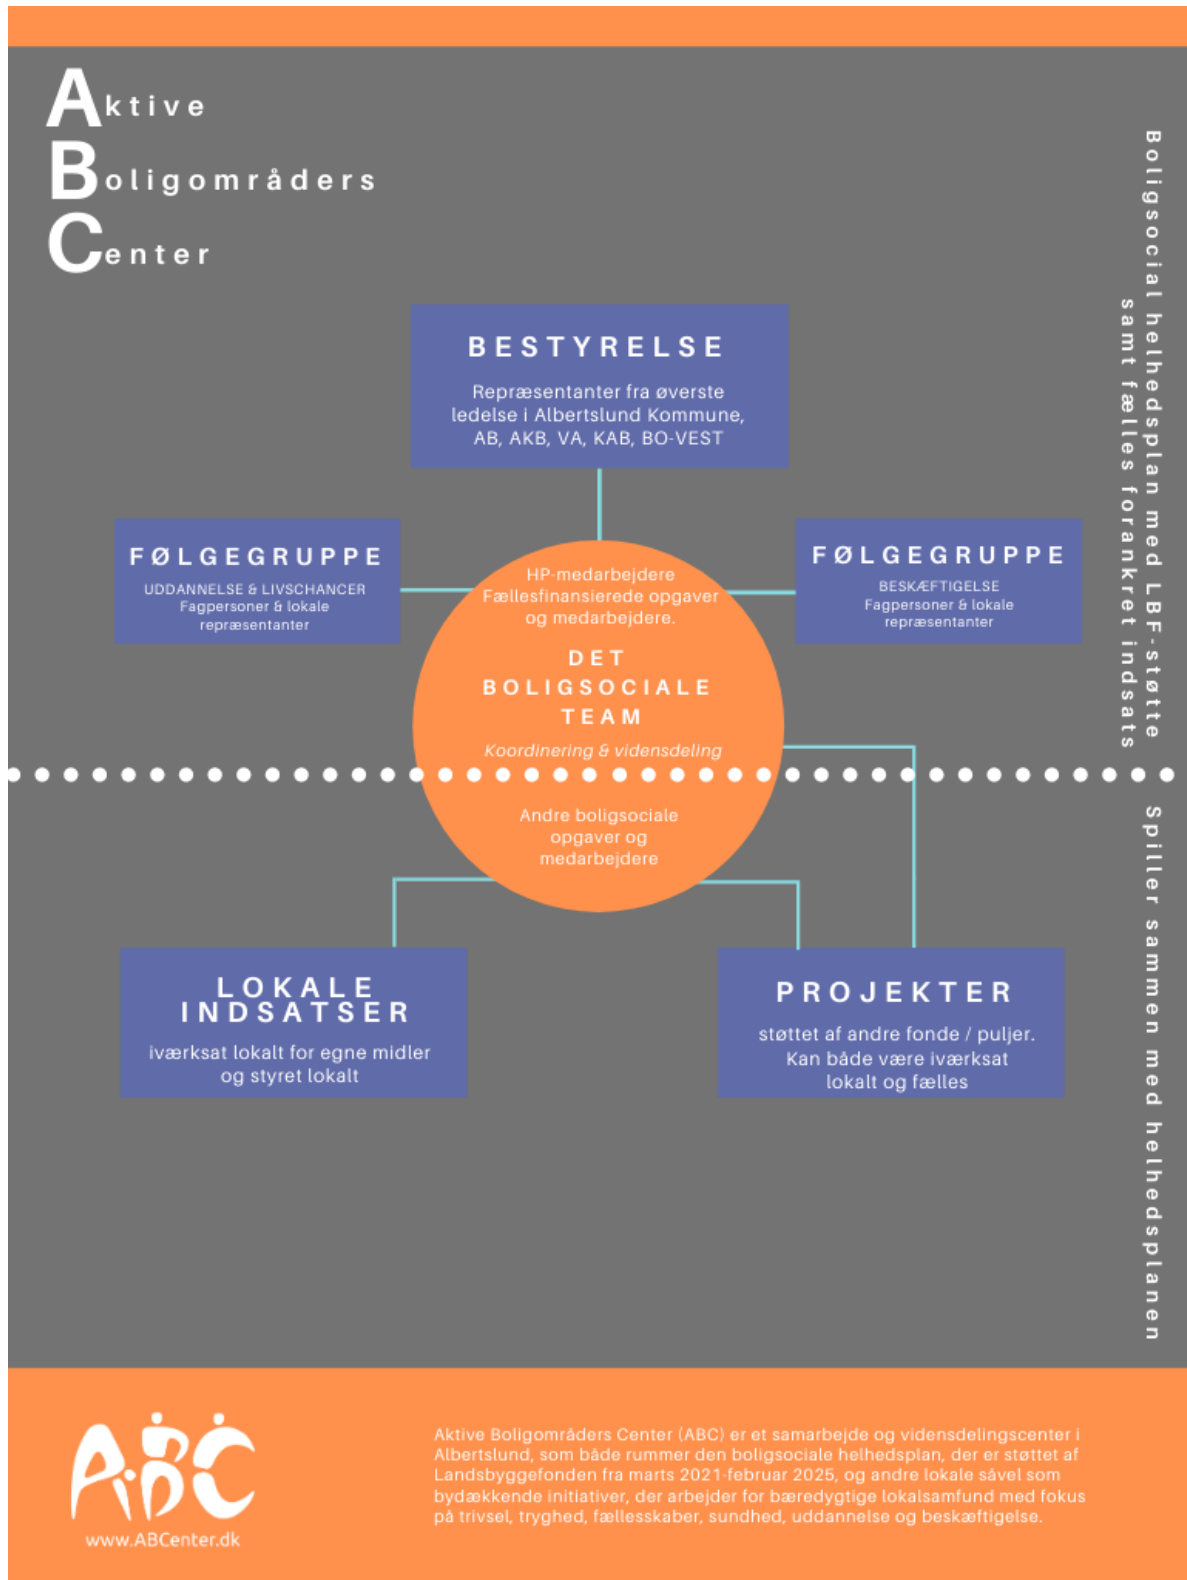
Aktive
Boligområders
Center

BESTYRELSE
Repræsentanter fra øverste ledelse i Albertslund Kommune, AB, AKB, VA, KAB, BO-VEST

FØLGEGRUPPE
UDDANNELSE & LIVSCHANCER
Fagpersoner & lokale repræsentanter

FØLGEGRUPPE
BESKÆFTIGELSE
Fagpersoner & lokale repræsentanter

HP-medarbejdere
Fællesfinansierede opgaver og medarbejdere.

DET BOLIGSOCIALE TEAM
Koordinering & vidensdeling

Andre boligsociale opgaver og medarbejdere

Boligsocial helhedsplan med LBF-støtte samt fælles forankret indsats

Spiller sammen med helhedsplanen

LOKALE INDSATSER
iværksat lokalt for egne midler og styret lokalt

PROJEKTER
støttet af andre fonde / puljer. Kan både være iværksat lokalt og fælles

ABC
www.ABCenter.dk

Aktive Boligområders Center (ABC) er et samarbejde og vidensdelingscenter i Albertslund, som både rummer den boligsociale helhedsplan, der er støttet af Landsbyggefonden fra marts 2021-februar 2025, og andre lokale såvel som bydækkende initiativer, der arbejder for bæredygtige lokalsamfund med fokus på trivsel, tryghed, fællesskaber, sundhed, uddannelse og beskæftigelse.